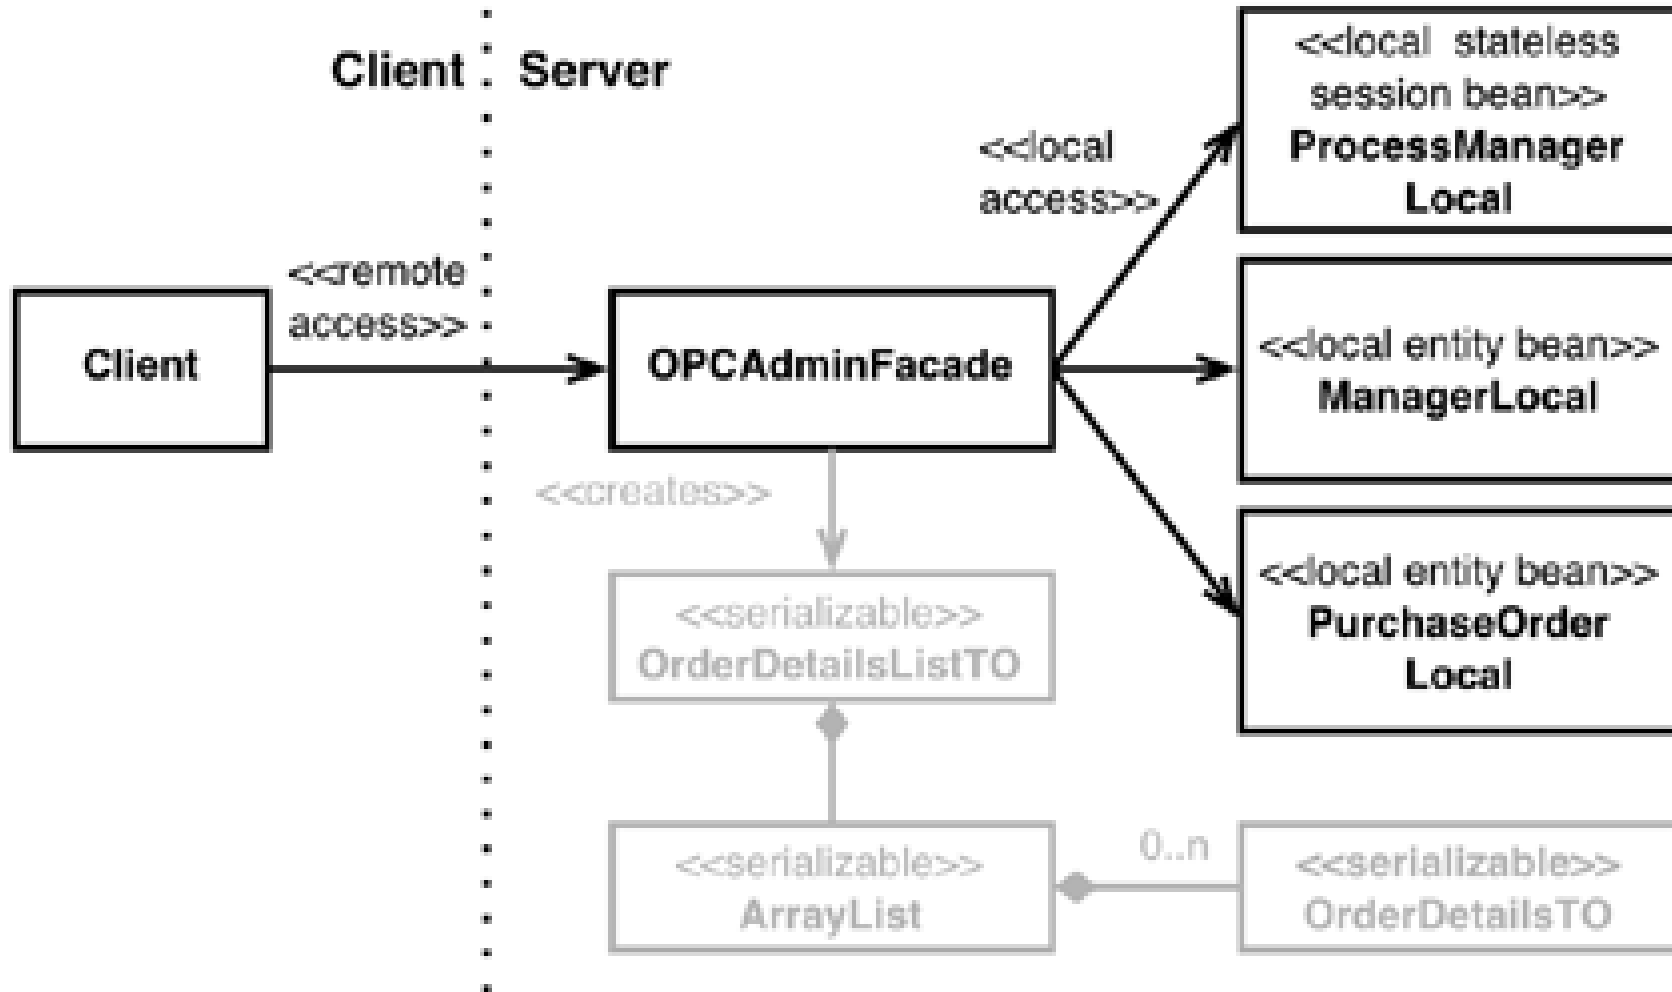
Client Server

<<local access>>

<<local stateless session bean>>
ProcessManager Local

<<remote access>>

Client

OPCAdminFacade

<<local entity bean>>
ManagerLocal

<<creates>>

<<local entity bean>>
PurchaseOrder Local

<<serializable>>
OrderDetailsListTO

<<serializable>>
ArrayList

0..n

<<serializable>>
OrderDetailsTO